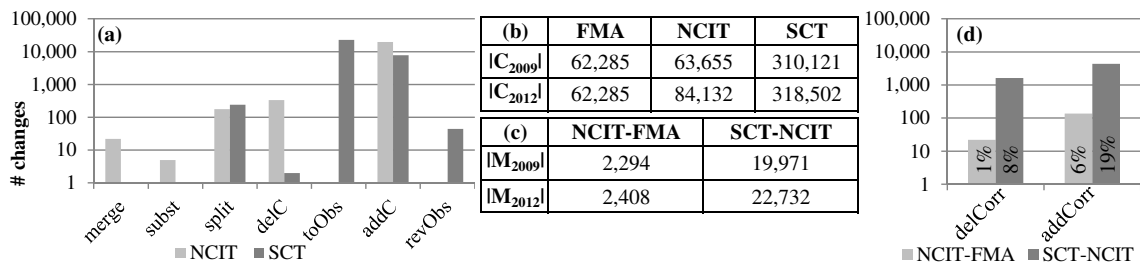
100,000
10,000
1,000
100
10
1

(a)

# changes

merge subst split delC toObs addC revObs

NCIT SCT

| (b) | FMA | NCIT | SCT |
|---|---|---|---|
| $|C_{2009}|$ | 62,285 | 63,655 | 310,121 |
| $|C_{2012}|$ | 62,285 | 84,132 | 318,502 |

| (c) | NCIT-FMA | SCT-NCIT |
|---|---|---|
| $|M_{2009}|$ | 2,294 | 19,971 |
| $|M_{2012}|$ | 2,408 | 22,732 |

100,000
10,000
1,000
100
10
1

(d)

1% 8% 6% 19%

delCorr addCorr

NCIT-FMA SCT-NCIT